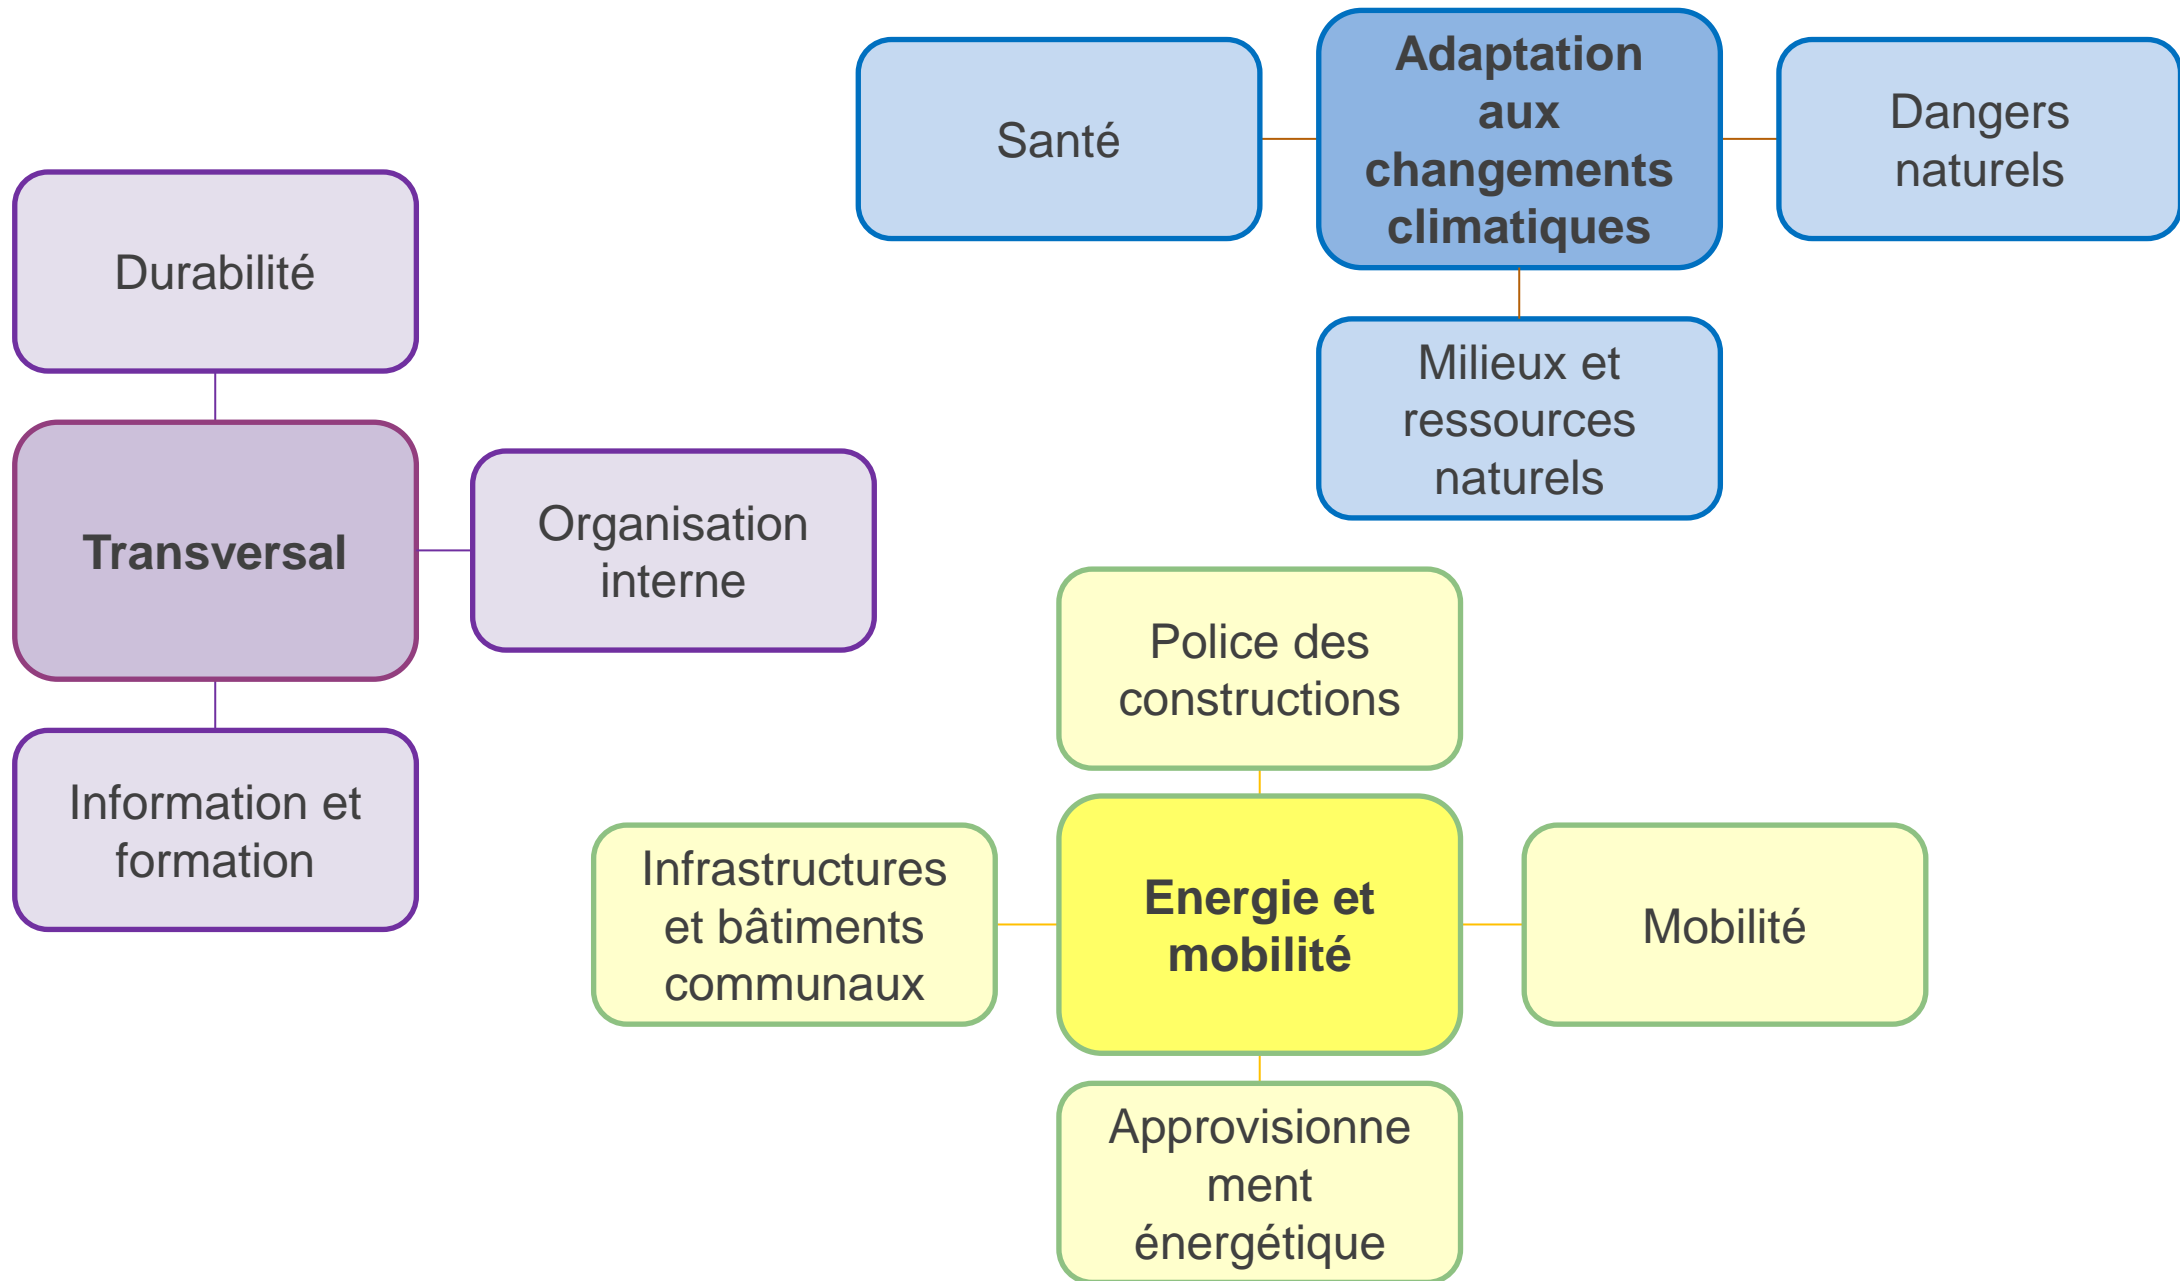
Santé

Adaptation aux changements climatiques

Dangers naturels

Milieux et ressources naturels

Durabilité

Transversal

Organisation interne

Information et formation

Police des constructions

Infrastructures et bâtiments communaux

Energie et mobilité

Mobilité

Approvisionnement énergétique